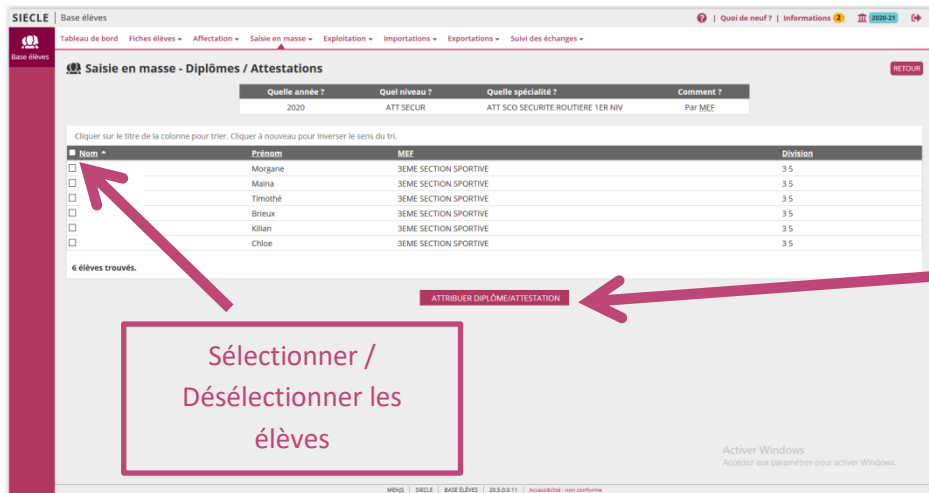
SIECLE | Base élèves

? | Quoi de neuf ? | Informations 2 2020-21

Base élèves

Tableau de bord Fiches élèves ▾ Affectation ▾ Saisie en masse ▾ Exploitation ▾ Importations ▾ Exportations ▾ Suivi des échanges ▾

Saisie en masse - Diplômes / Attestations

RETOUR

| Quelle année ? | Quel niveau ? | Quelle spécialité ? | Comment ? |
|---|---|---|---|
| 2020 | ATT SECUR | ATT SCO SECURITE ROUTIERE 1ER NIV | Par MEF |

Cliquer sur le titre de la colonne pour trier. Cliquer à nouveau pour inverser le sens du tri.

| Nom | Prénom | MEF | Division |
|---|---|---|---|
| | Morgane | 3EME SECTION SPORTIVE | 3 5 |
| | Maina | 3EME SECTION SPORTIVE | 3 5 |
| | Timothé | 3EME SECTION SPORTIVE | 3 5 |
| | Brieux | 3EME SECTION SPORTIVE | 3 5 |
| | Kilian | 3EME SECTION SPORTIVE | 3 5 |
| | Chloe | 3EME SECTION SPORTIVE | 3 5 |

6 élèves trouvés.

ATTRIBUER DIPLÔME/ATTESTATION

Sélectionner / Désélectionner les élèves

Activer Windows
Accédez aux paramètres pour activer Windows.

MENJS | SIECLE | BASE ÉLÈVES | 20.5.0.0.11 | Accessibilité : non conforme